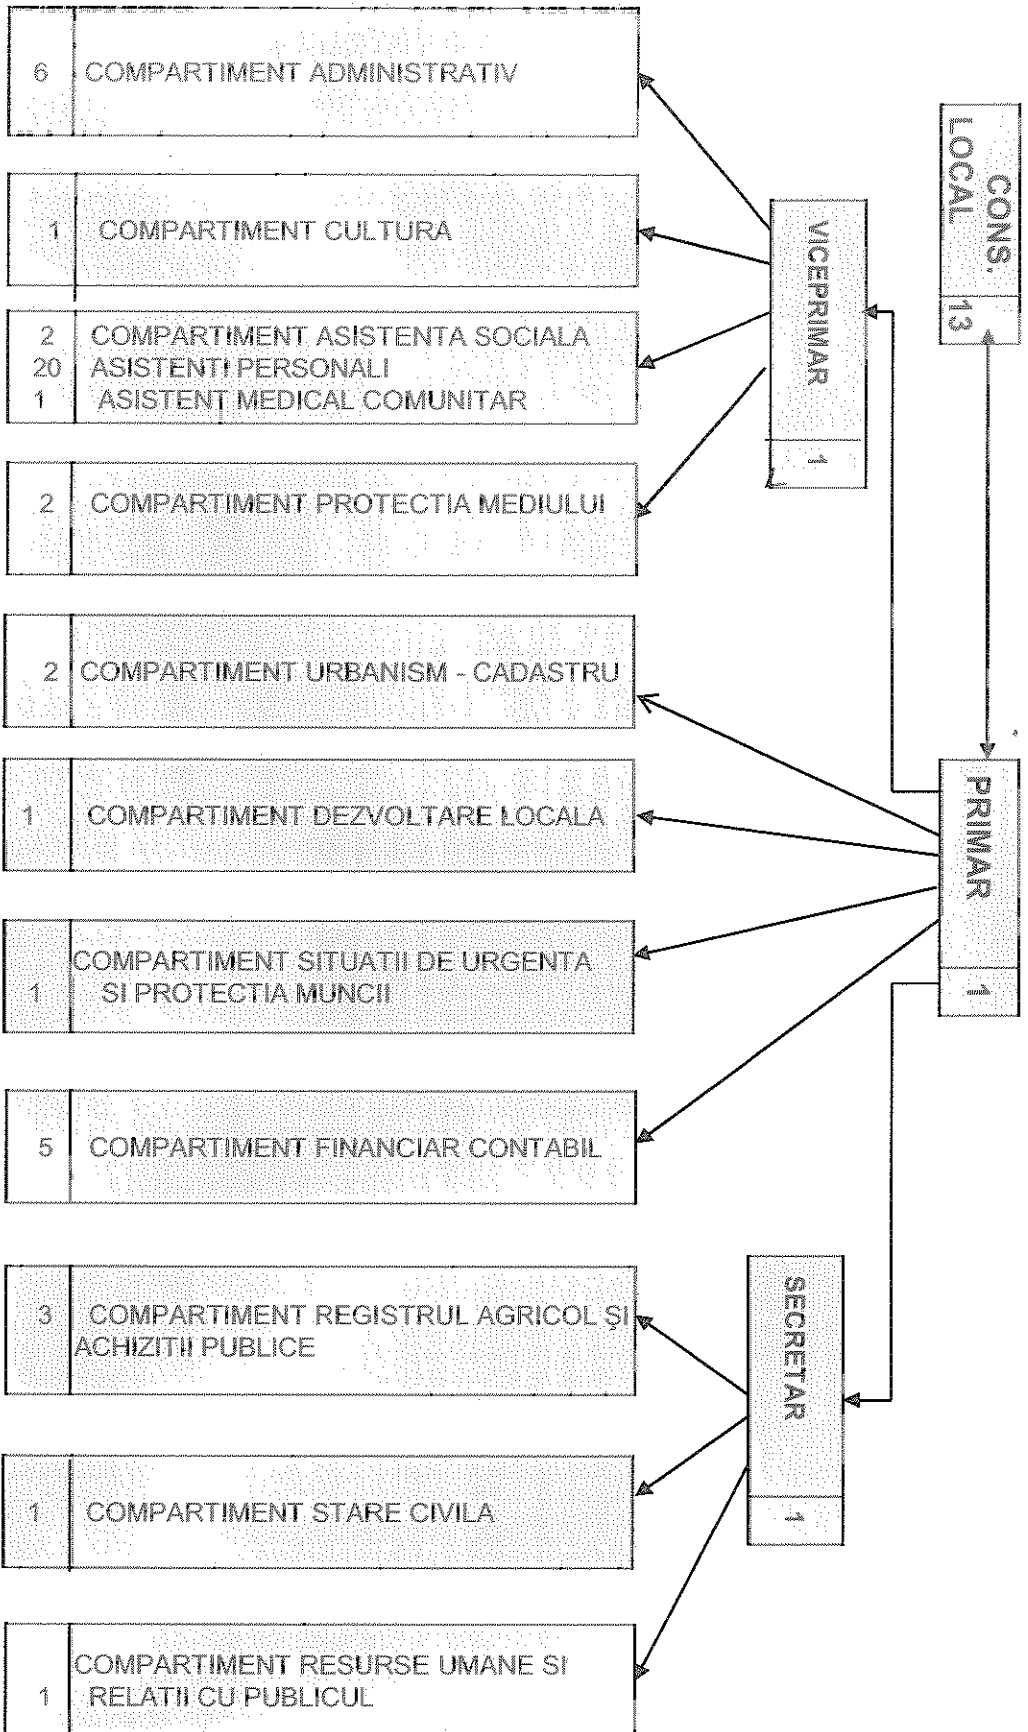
CONS. LOCAL 13

PRIMAR 1

VICEPRIMAR 1

SECRETAR 1

6 COMPARTIMENT ADMINISTRATIV

1 COMPARTIMENT CULTURA

2 COMPARTIMENT ASISTENTA SOCIALA
20 ASISTENTI PERSONALI
1 ASISTENT MEDICAL COMUNITAR

2 COMPARTIMENT PROTECTIA MEDIULUI

2 COMPARTIMENT URBANISM - CADASTRU

1 COMPARTIMENT DEZVOLTARE LOCALA

1 COMPARTIMENT SITUATII DE URGENTA SI PROTECTIA MUNCII

5 COMPARTIMENT FINANCIAR CONTABIL

3 COMPARTIMENT REGISTRUL AGRICOL ŞI ACHIZITII PUBLICE

1 COMPARTIMENT STARE CIVILA

1 COMPARTIMENT RESURSE UMANE SI RELATII CU PUBLICUL